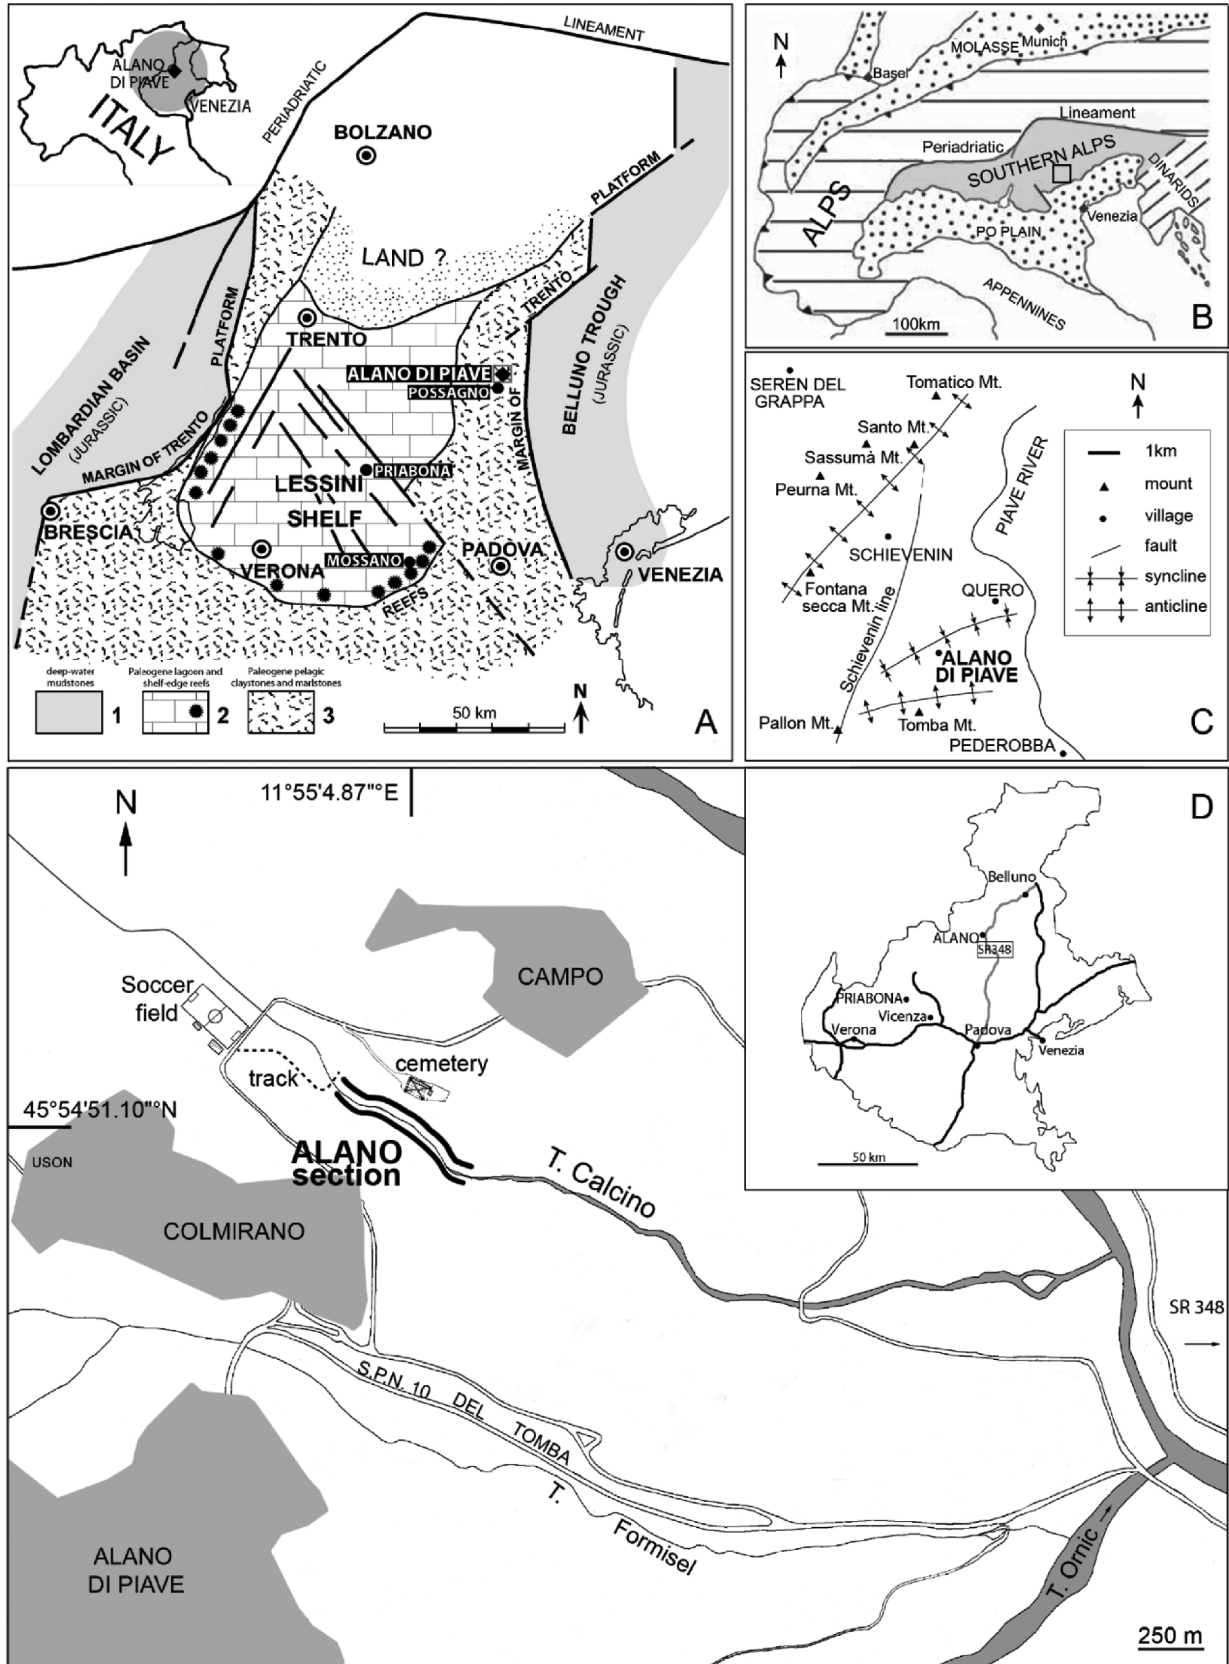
LINEAMENT
ALANO DI PIAVE
VENEZIA
ITALY
PERIADRIATIC
BOLZANO
PLATFORM
LAND ?
PLATFORM
TRENTO
TRENTO
BELLUNO TROUGH (JURASSIC)
LOMBARDIAN BASIN (JURASSIC)
ALANO DI PIAVE
POSSAGNO
MARGIN OF TRENTO
MARGIN OF
PRIABONA
LESSINI SHELF
BRESCIA
VERONA
MOSSANO
PADOVA
VENEZIA
REEFS
deep-water mudstones
Paleogene lagoon and shelf-edge reefs
Paleogene pelagic claystones and marlstones
1
2
3
50 km
N
A

N
MOLASSE
Munich
Basel
Lineament
Periadriatic
SOUTHERN ALPS
DINARIDS
ALPS
PO PLAIN
Venezia
APPENNINES
100km
B

SEREN DEL GRAPPA
Tomatico Mt.
N
Santo Mt.
Sassumà Mt.
Peurna Mt.
PIAVE RIVER
SCHIEVENIN
Fontana secca Mt.
QUERO
Schievenin line
ALANO DI PIAVE
Pallon Mt.
Tomba Mt.
PEDEROBBA
1km
mount
village
fault
syncline
anticline
C

N
11°55'4.87''E
D
Belluno
ALANO
SR348
PRIABONA
Vicenza
Verona
Padova
Venezia
50 km
CAMPO
Soccer field
cemetery
track
45°54'51.10''N
USON
ALANO section
T. Calcino
COLMIRANO
SR 348
S.P.N. 10 DEL TOMBA
T. Formisel
T. Ornic
ALANO DI PIAVE
250 m